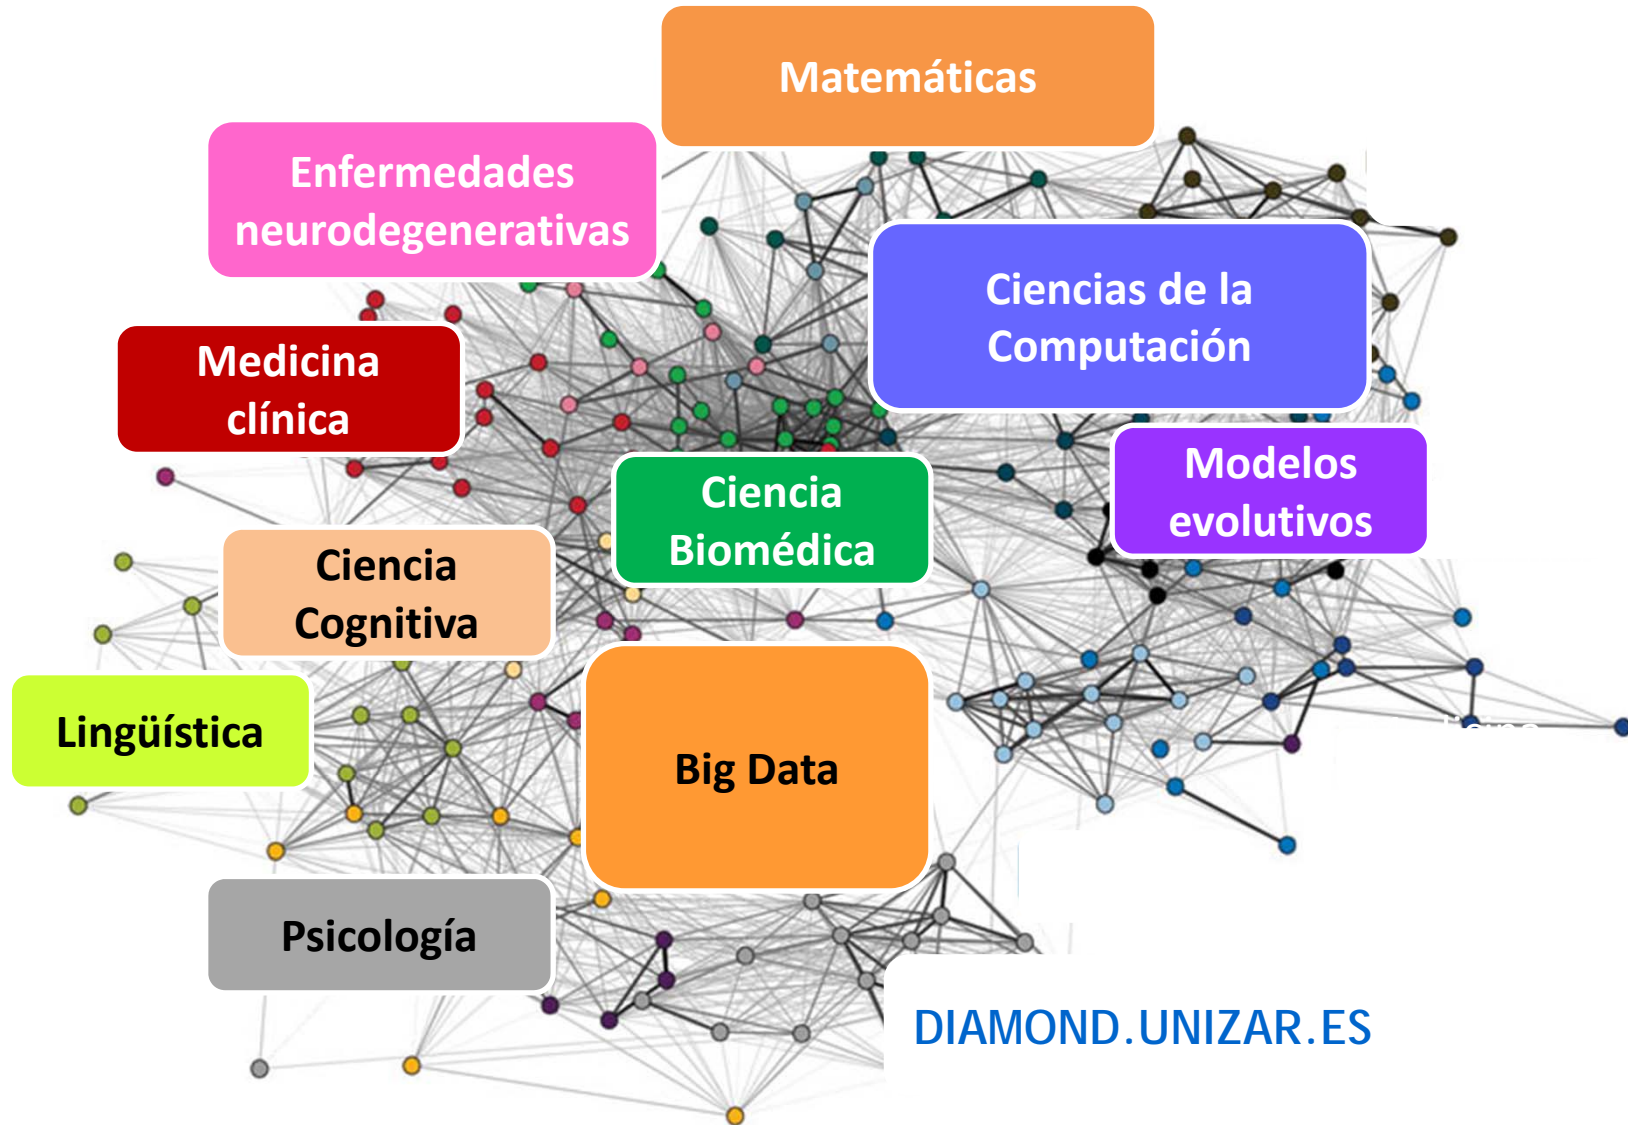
Matemáticas

Enfermedades neurodegenerativas

Ciencias de la Computación

Medicina clínica

Modelos evolutivos

Ciencia Biomédica

Ciencia Cognitiva

Lingüística

Big Data

Psicología

DIAMOND.UNIZAR.ES